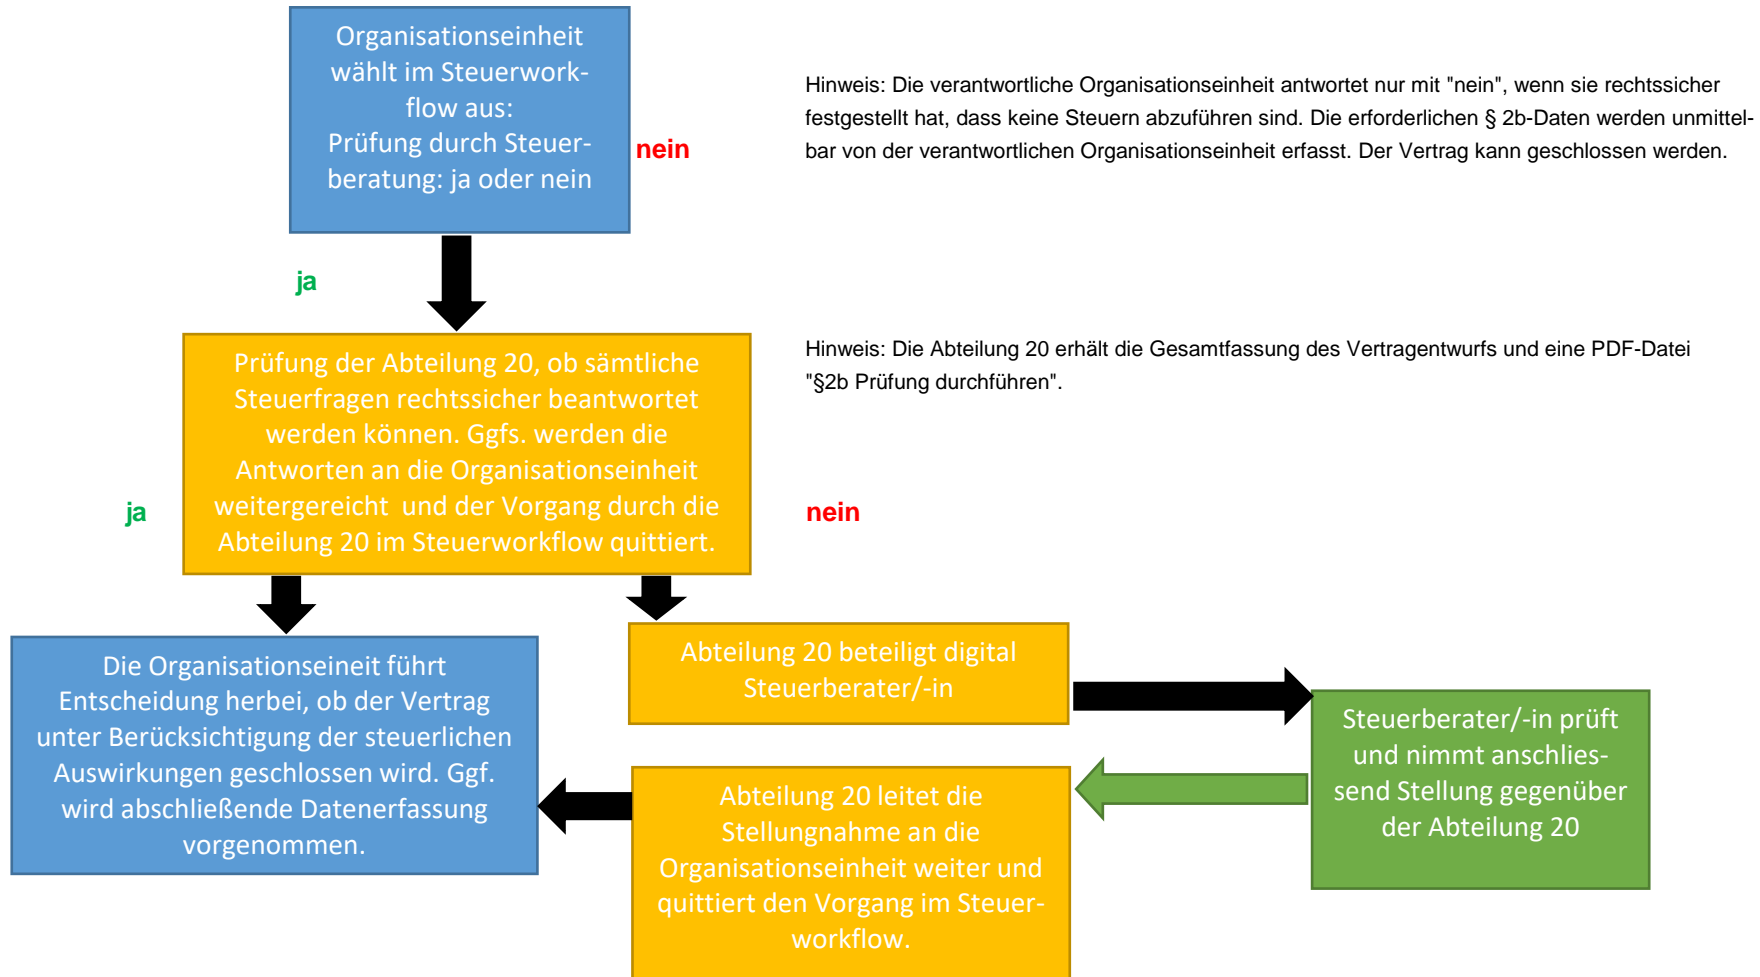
Organisationseinheit wählt im Steuerworkflow aus:
Prüfung durch Steuerberatung: ja oder nein

nein

Hinweis: Die verantwortliche Organisationseinheit antwortet nur mit "nein", wenn sie rechtssicher festgestellt hat, dass keine Steuern abzuführen sind. Die erforderlichen § 2b-Daten werden unmittelbar von der verantwortlichen Organisationseinheit erfasst. Der Vertrag kann geschlossen werden.

ja

Prüfung der Abteilung 20, ob sämtliche Steuerfragen rechtssicher beantwortet werden können. Ggfs. werden die Antworten an die Organisationseinheit weitergereicht und der Vorgang durch die Abteilung 20 im Steuerworkflow quittiert.

Hinweis: Die Abteilung 20 erhält die Gesamtfassung des Vertragentwurfs und eine PDF-Datei "§2b Prüfung durchführen".

ja

nein

Die Organisationseinheit führt Entscheidung herbei, ob der Vertrag unter Berücksichtigung der steuerlichen Auswirkungen geschlossen wird. Ggf. wird abschließende Datenerfassung vorgenommen.

Abteilung 20 beteiligt digital Steuerberater/-in

Steuerberater/-in prüft und nimmt anschliessend Stellung gegenüber der Abteilung 20

Abteilung 20 leitet die Stellungnahme an die Organisationseinheit weiter und quittiert den Vorgang im Steuerworkflow.